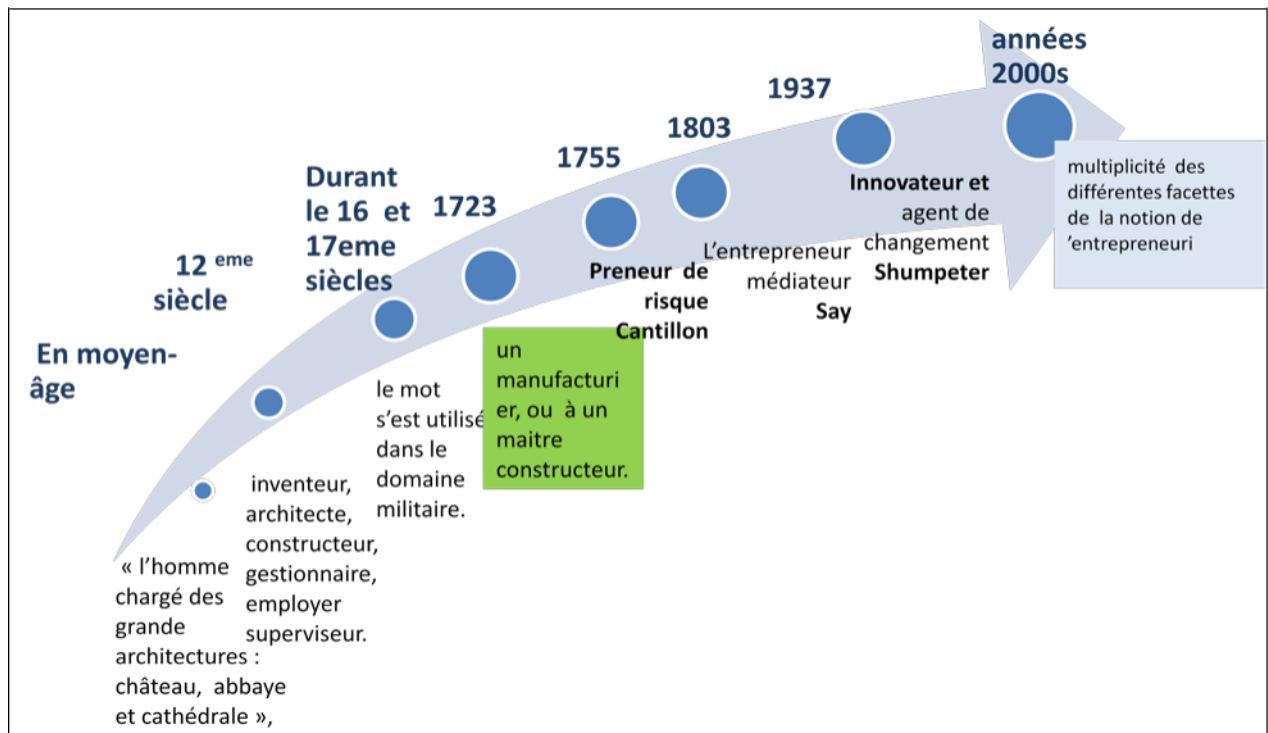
En moyen-âge

12 $^{eme}$ siècle

Durant le 16 et 17eme siècles

1723

1755

1803

1937

années 2000s

« l'homme chargé des grande architectures : château, abbaye et cathédrale »,

inventeur, architecte, constructeur, gestionnaire, employer superviseur.

le mot s'est utilisé dans le domaine militaire.

un manufacturier, ou à un maitre constructeur.

Preneur de risque Cantillon

L'entrepreneur médiateur Say

Innovateur et agent de changement Shumpeter

multiplicité des différentes facettes de la notion de 'entrepreneuri